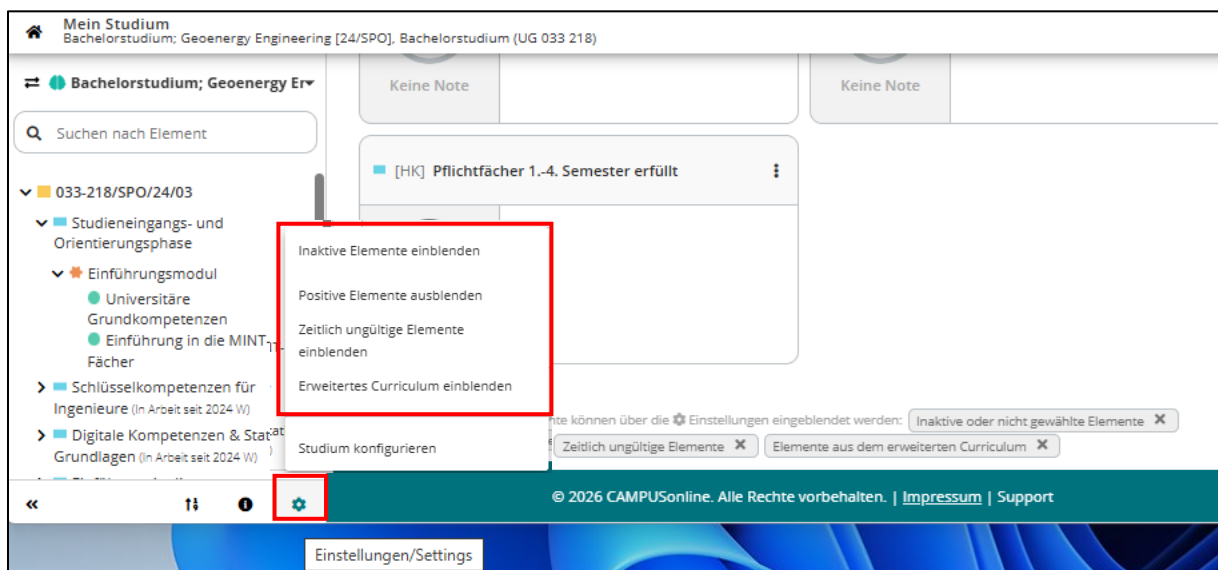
Mein Studium
Bachelorstudium; Geoenergy Engineering [24/SPO], Bachelorstudium (UG 033 218)

Bachelorstudium; Geoenergy En

Suchen nach Element

033-218/SPO/24/03

Studieneingangs- und Orientierungsphase

Einführungsmodul

Universitäre Grundkompetenzen

Einführung in die MINT-Fächer

Schlüsselkompetenzen für Ingenieure (In Arbeit seit 2024 W)

Digitale Kompetenzen & Stat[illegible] Grundlagen (In Arbeit seit 2024 W)

Keine Note

Keine Note

[HK] Pflichtfächer 1.-4. Semester erfüllt

Inaktive Elemente einblenden

Positive Elemente ausblenden

Zeitlich ungültige Elemente einblenden

Erweitertes Curriculum einblenden

Studium konfigurieren

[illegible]nte können über die Einstellungen eingeblendet werden: Inaktive oder nicht gewählte Elemente ✕ Zeitlich ungültige Elemente ✕ Elemente aus dem erweiterten Curriculum ✕

© 2026 CAMPUSonline. Alle Rechte vorbehalten. | Impressum | Support

Einstellungen/Settings